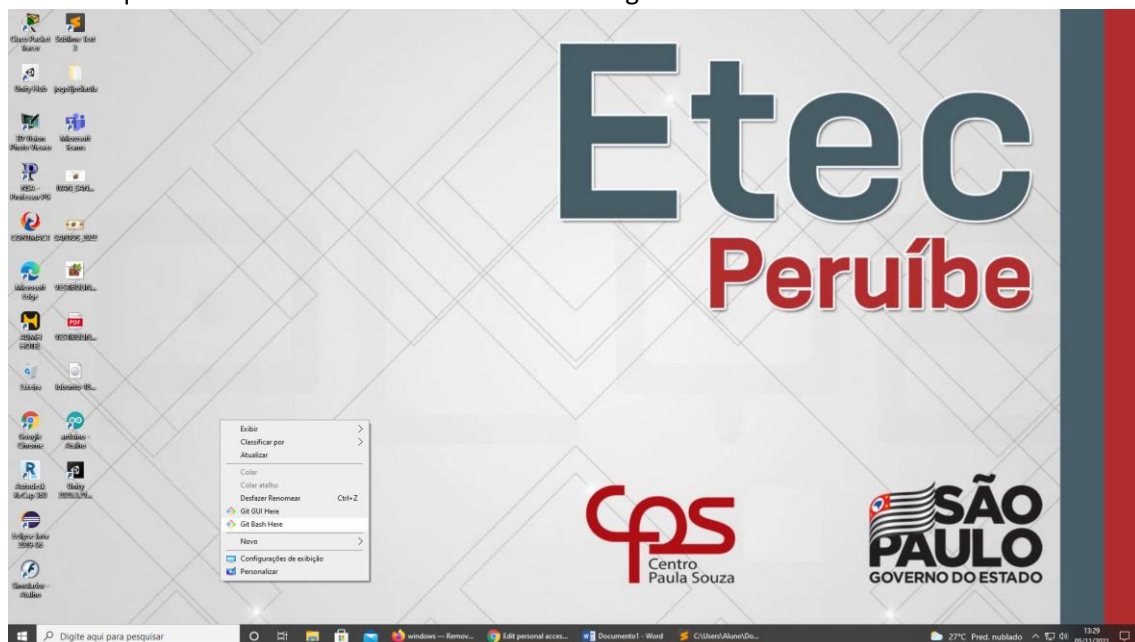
Etec
Peruíbe

Exibir
Classificar por
Atualizar
Colar
Colar atalho
Desfazer Renomear Ctrl+Z
Git GUI Here
Git Bash Here
Novo
Configurações de exibição
Personalizar

Cps
Centro
Paula Souza

SÃO
PAULO
GOVERNO DO ESTADO

Digite aqui para pesquisar
windows — Remov...
Edit personal acces...
Documento1 - Word
C:\Users\Aluno\Do...
27°C Pred. nublado
13:29